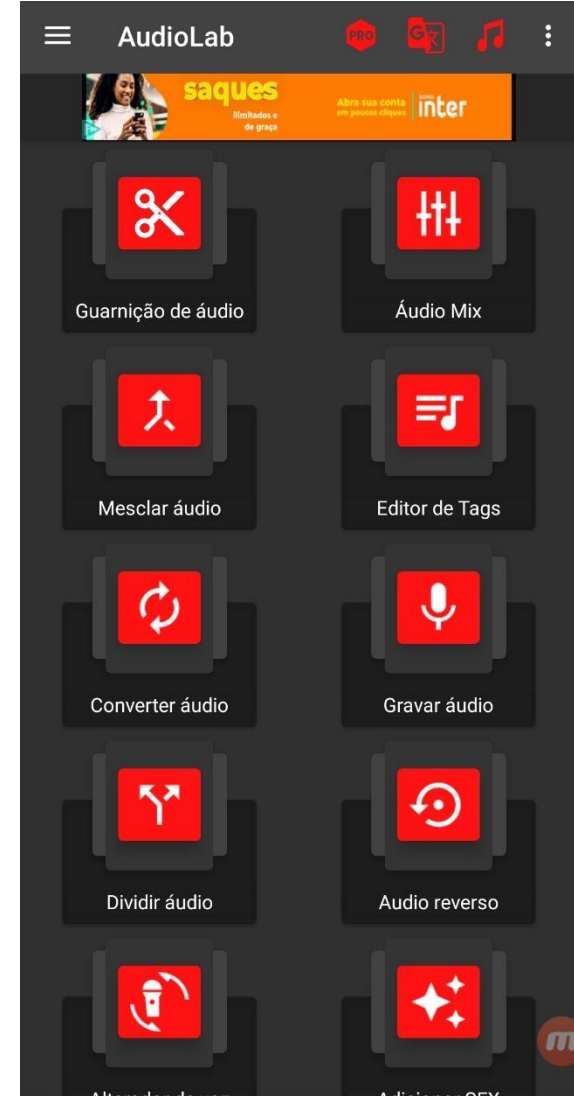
AudioLab

PRO

saques
ilimitados e de graça

Abra sua conta em poucos cliques

inter

Guarnição de áudio

Áudio Mix

Mesclar áudio

Editor de Tags

Converter áudio

Gravar áudio

Dividir áudio

Audio reverso

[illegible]

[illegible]